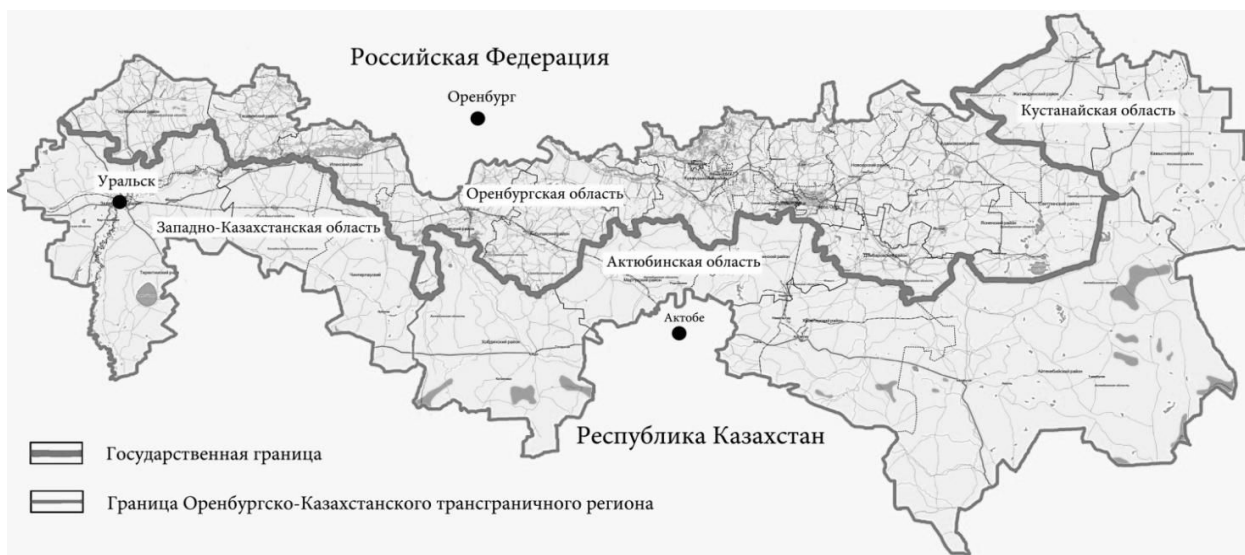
Российская Федерация

Оренбург

Кустанайская область

Уральск

Оренбургская область

Западно-Казахстанская область

Актюбинская область

Актобе

Республика Казахстан

Государственная граница

Граница Оренбургско-Казахстанского трансграничного региона